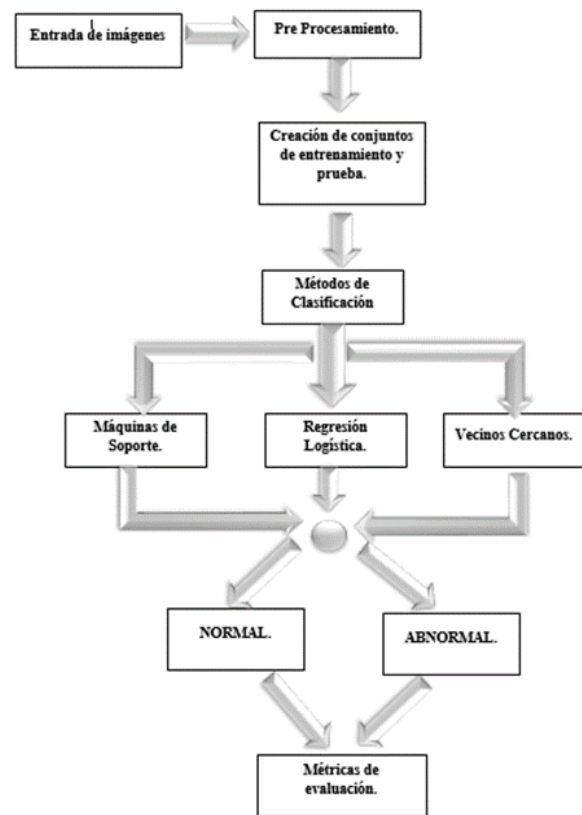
Entrada de imágenes

Pre Procesamiento.

Creación de conjuntos de entrenamiento y prueba.

Métodos de Clasificación

Máquinas de Soporte.

Regresión Logística.

Vecinos Cercanos.

NORMAL.

ABNORMAL.

Métricas de evaluación.